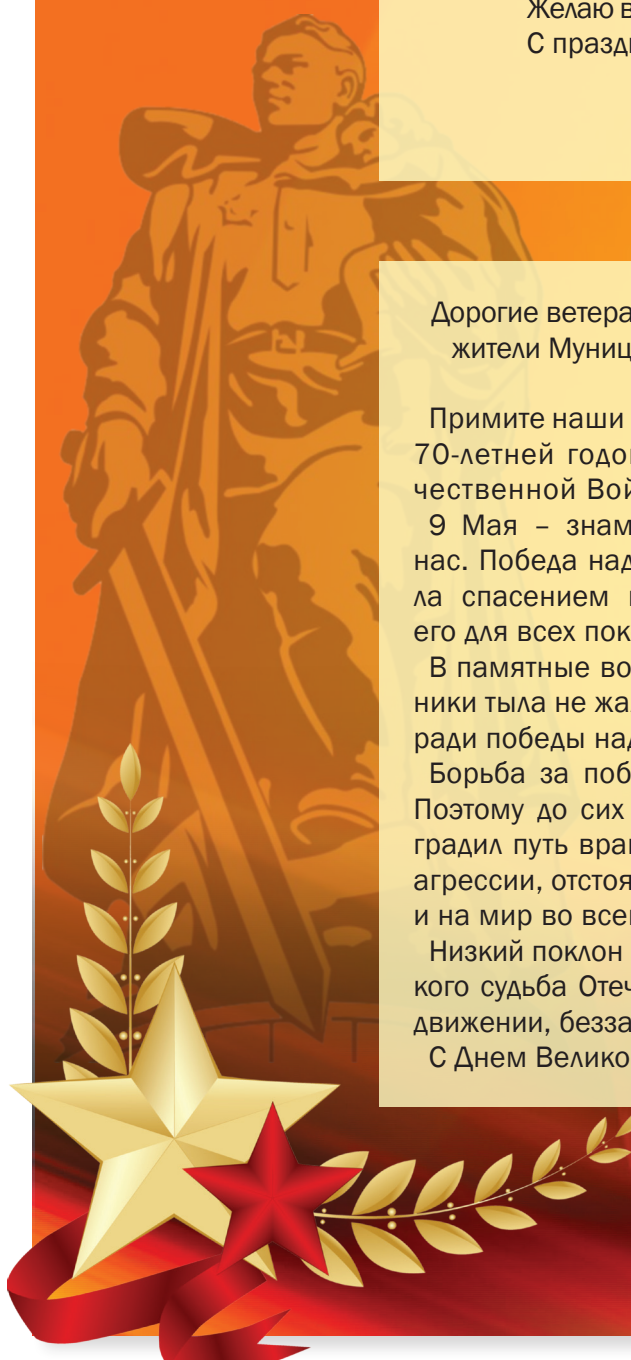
Желаю в
С празд

Дорогие ветера
жители Муниц

Примите наши
70-летней годо
чественной Вой
9 Мая – знам
нас. Победа над
ла спасением
его для всех пок
В памятные во
ники тыла не жа
ради победы над
Борьба за поб
Поэтому до сих
градил путь вра
агрессии, отстоя
и на мир во все
Низкий поклон
кого судьба Отеч
движении, безза
С Днем Велико